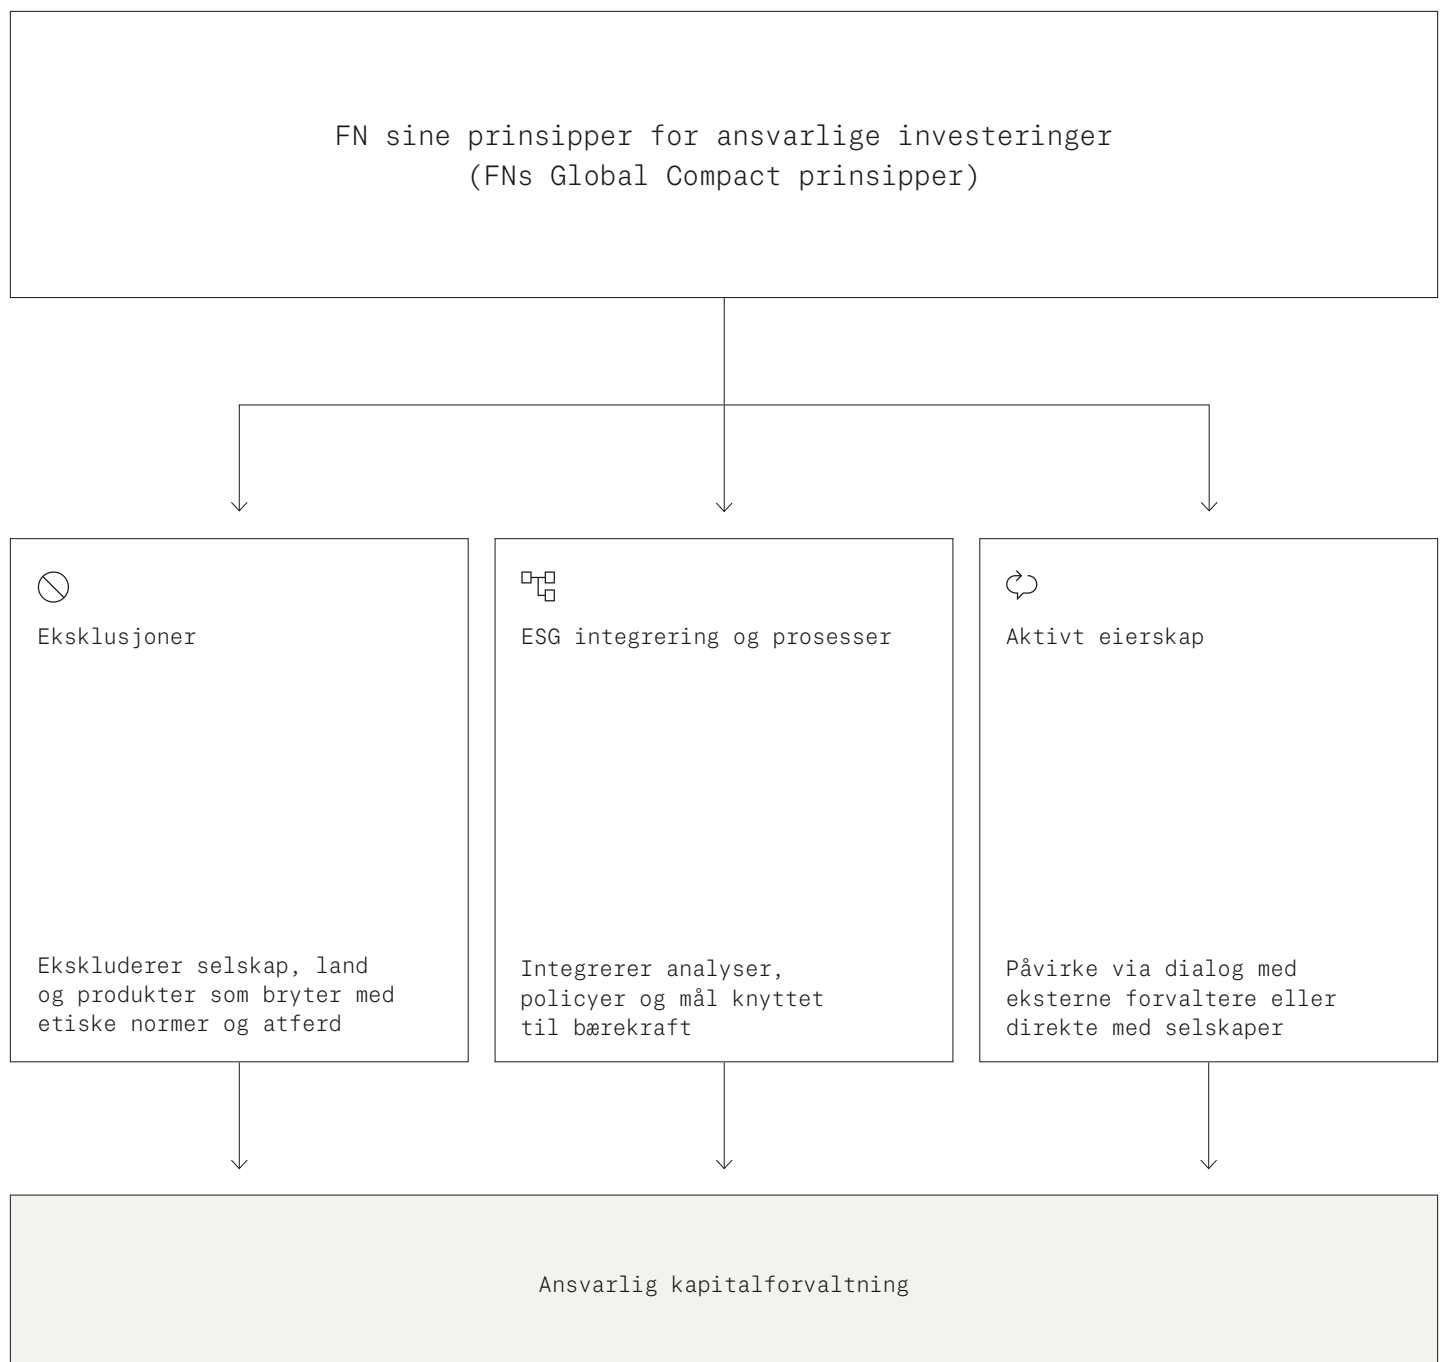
FN sine prinsipper for ansvarlige investeringer
(FNs Global Compact prinsipper)

Eksklusjoner

Ekskluderer selskap, land og produkter som bryter med etiske normer og atferd

ESG integrering og prosesser

Integrerer analyser, policyer og mål knyttet til bærekraft

Aktivt eierskap

Påvirke via dialog med eksterne forvaltere eller direkte med selskaper

Ansvarlig kapitalforvaltning